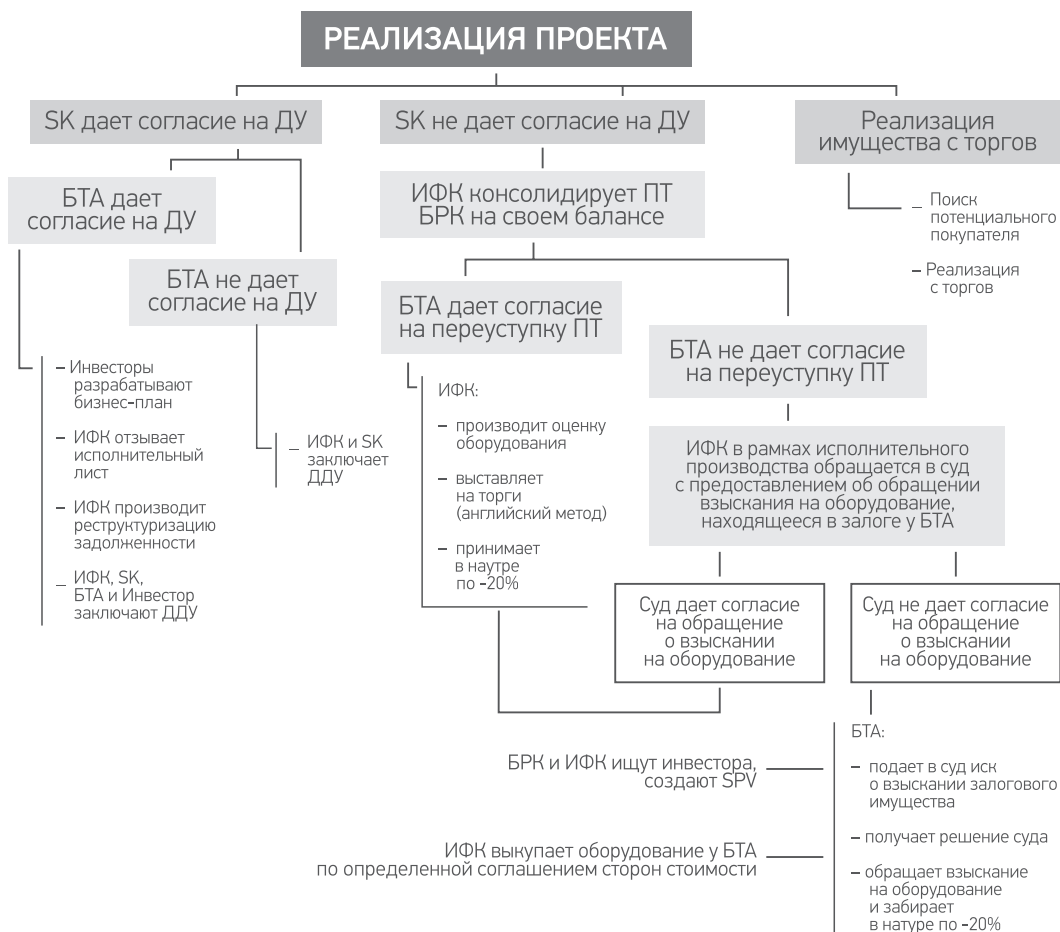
РЕАЛИЗАЦИЯ ПРОЕКТА

SK дает согласие на ДУ

БТА дает согласие на ДУ

– Инвесторы разрабатывают бизнес-план

– ИФК отзывает исполнительный лист

– ИФК производит реструктуризацию задолженности

– ИФК, SK, БТА и Инвестор заключают ДДУ

БТА не дает согласие на ДУ

– ИФК и SK заключает ДДУ

SK не дает согласие на ДУ

ИФК консолидирует ПТ БРК на своем балансе

БТА дает согласие на переуступку ПТ

ИФК:

– производит оценку оборудования

– выставляет на торги (английский метод)

– принимает в наутре по ~20%

БТА не дает согласие на переуступку ПТ

ИФК в рамках исполнительного производства обращается в суд с предоставлением об обращении взыскания на оборудование, находящееся в залоге у БТА

Суд дает согласие на обращение о взыскании на оборудование

Суд не дает согласие на обращение о взыскании на оборудование

БРК и ИФК ищут инвестора, создают SPV

ИФК выкупает оборудование у БТА по определенной соглашением сторон стоимости

БТА:

– подает в суд иск о взыскании залогового имущества

– получает решение суда

– обращает взыскание на оборудование и забирает в натуре по ~20%

Реализация имущества с торгов

– Поиск потенциального покупателя

– Реализация с торгов